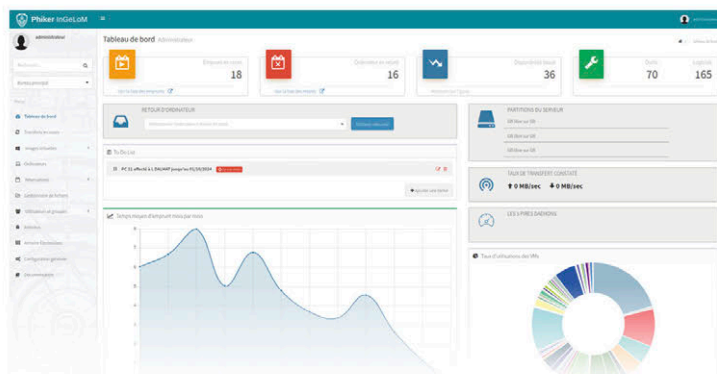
Phiker InGeLoM

administrateur

Tableau de bord Administration

Emprunts en cours
18

Ordinateurs en retard
16

Disponibilité totale
36

Outils
70

Logiciels
165

Voir la liste des emprunts

Voir la liste des retards

RETOUR D'ORDINATEUR

Valider retour

To Do List

PC 21 affecté à L.DALMAP jusqu'au 01/10/2024

+ Ajouter une tâche

Temps moyen d'emprunt mois par mois

PARTITIONS DU SERVEUR

GB libre sur GB

GB libre sur GB

GB libre sur GB

TAUX DE TRANSFERT CONSTATÉ

0 MB/sec  0 MB/sec

LES 4 PIRES DAEMONS

Taux d'utilisation des VMs

Tableau de bord

Transferts en cours

Images virtuelles

Ordinateurs

Réservations

Gestionnaire de fichiers

Utilisateurs et groupes

Statistiques

Actions Planifiées

Configuration générale

Documentation